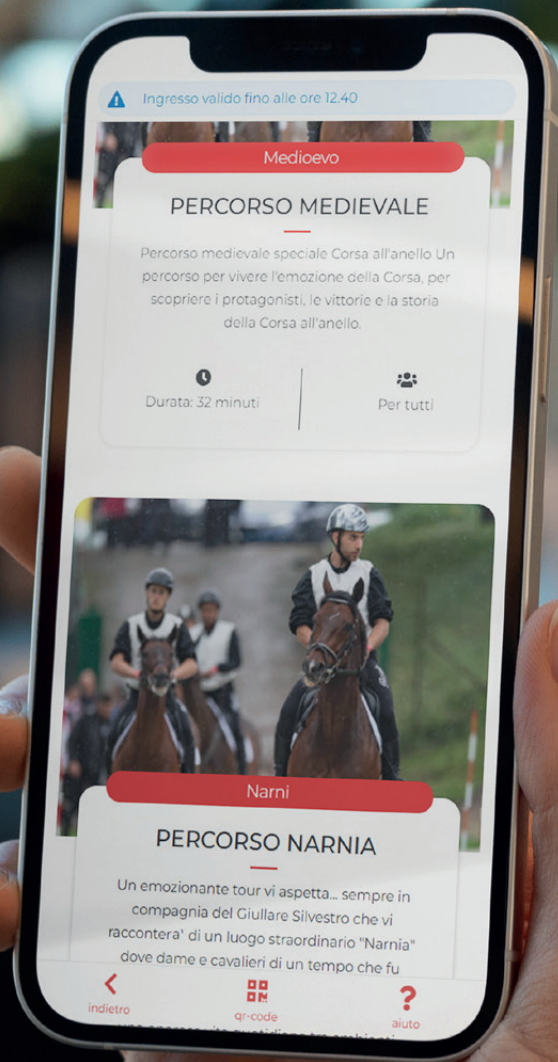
Ingresso valido fino alle ore 12.40

Medioevo

PERCORSO MEDIEVALE

Percorso medievale speciale Corsa all'anello Un percorso per vivere l'emozione della Corsa, per scoprire i protagonisti, le vittorie e la storia della Corsa all'anello.

Durata: 32 minuti

Per tutti

Narni

PERCORSO NARNIA

Un emozionante tour vi aspetta... sempre in compagnia del Giullare Silvestro che vi raccontera' di un luogo straordinario "Narnia" dove dame e cavalieri di un tempo che fu

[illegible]

indietro

qr-code

aiuto